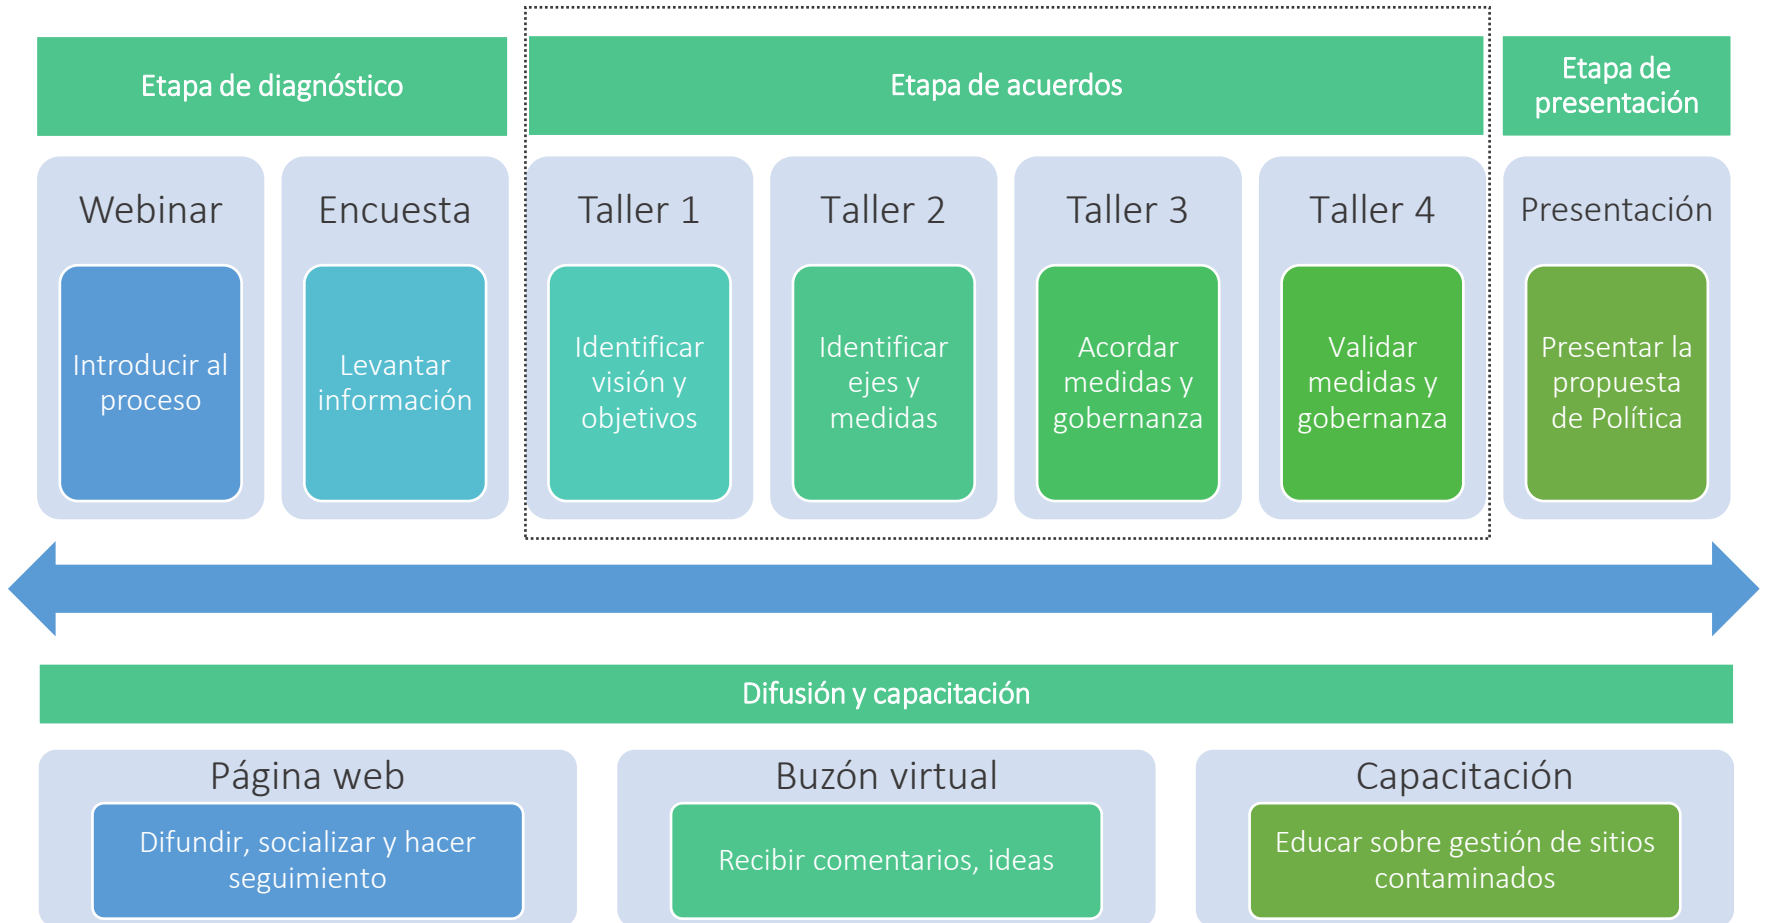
Etapa de diagnóstico

Etapa de acuerdos

Etapa de presentación

Webinar

Introducir al proceso

Encuesta

Levantar información

Taller 1

Identificar visión y objetivos

Taller 2

Identificar ejes y medidas

Taller 3

Acordar medidas y gobernanza

Taller 4

Validar medidas y gobernanza

Presentación

Presentar la propuesta de Política

Difusión y capacitación

Página web

Difundir, socializar y hacer seguimiento

Buzón virtual

Recibir comentarios, ideas

Capacitación

Educar sobre gestión de sitios contaminados